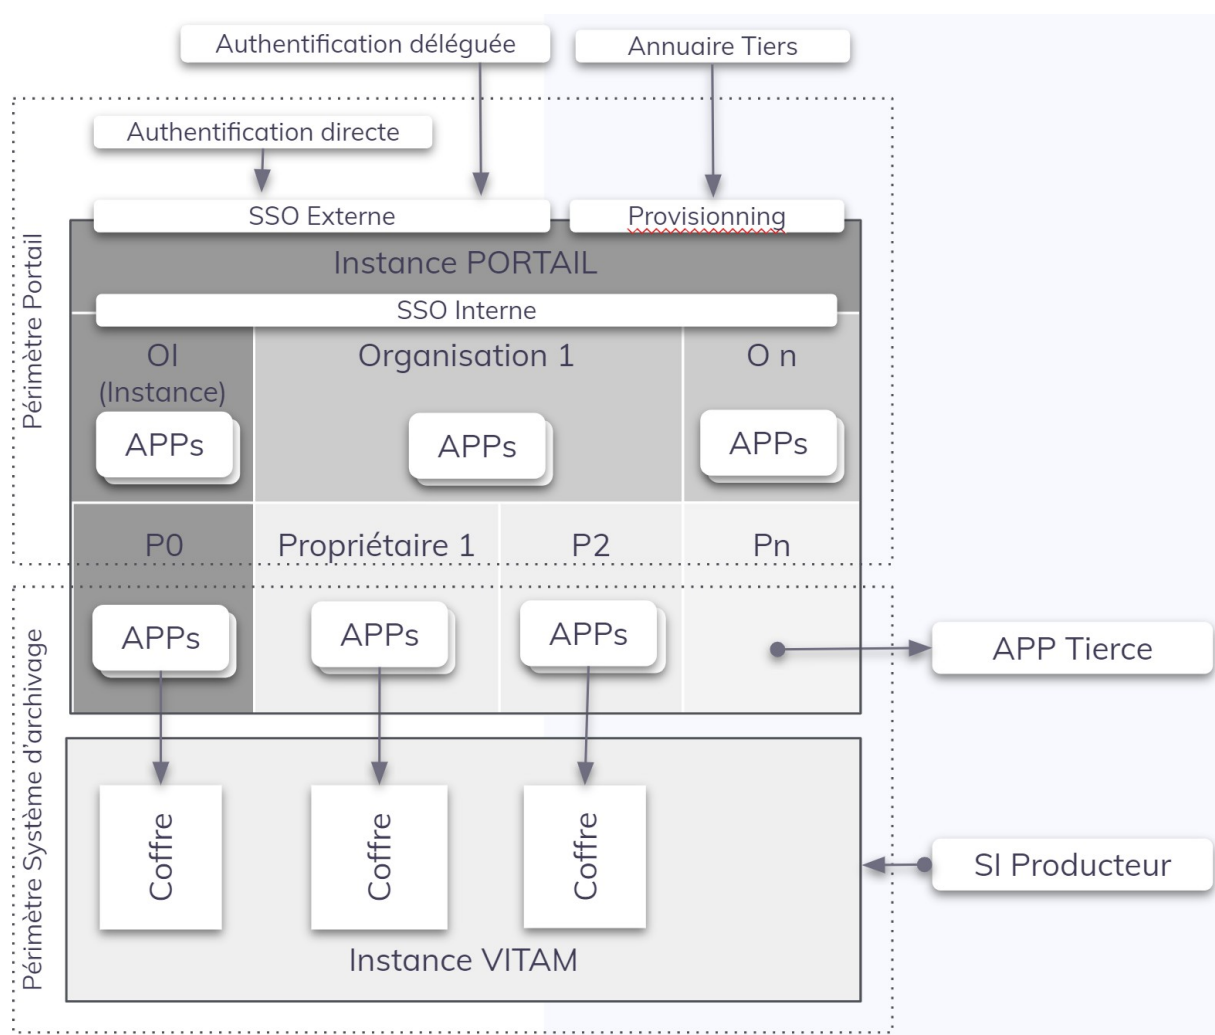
Authentification déléguée

Annuaire Tiers

Authentification directe

Périmètre Portail

SSO Externe

Provisionning

Instance PORTAIL

SSO Interne

OI (Instance)

APPs

Organisation 1

APPs

O n

APPs

P0

Propriétaire 1

P2

Pn

Périmètre Système d'archivage

APPs

APPs

APPs

APP Tierce

Coffre

Coffre

Coffre

SI Producteur

Instance VITAM